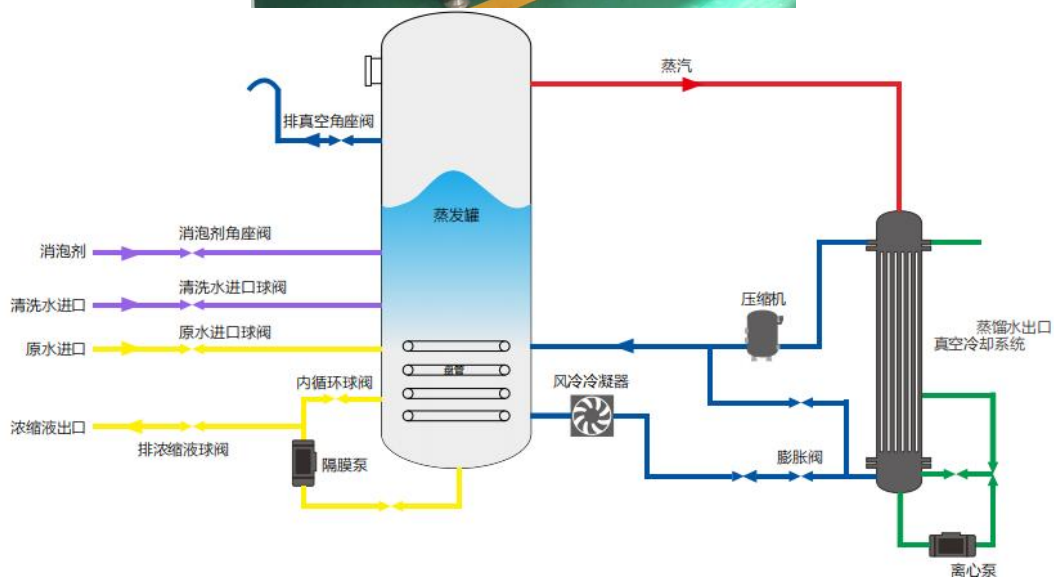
蒸汽

排真空角座阀

蒸发罐

消泡剂角座阀

消泡剂

清洗水进口球阀

清洗水进口

原水进口球阀

原水进口

盘管

压缩机

蒸馏水出口

真空冷却系统

内循环球阀

风冷冷凝器

浓缩液出口

排浓缩液球阀

隔膜泵

膨胀阀

离心泵